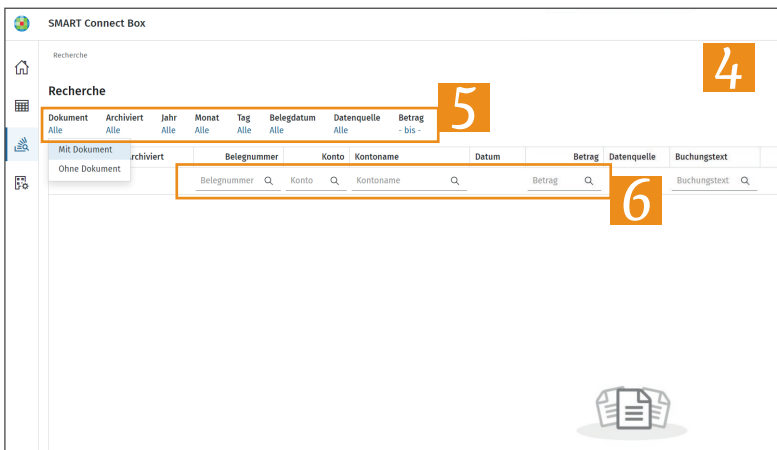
SMART Connect Box

Recherche

4

Recherche

| Dokument | Archiviert | Jahr | Monat | Tag | Belegdatum | Datenquelle | Betrag |
|---|---|---|---|---|---|---|---|
| Alle | Alle | Alle | Alle | Alle | Alle | Alle | - bis - |

5

Mit Dokument
Ohne Dokument

| rchiviert | Belegnummer | Konto | Kontoname | Datum | Betrag | Datenquelle | Buchungstext |
|---|---|---|---|---|---|---|---|
| | Belegnummer | Konto | Kontoname | | Betrag | | Buchungstext |

6